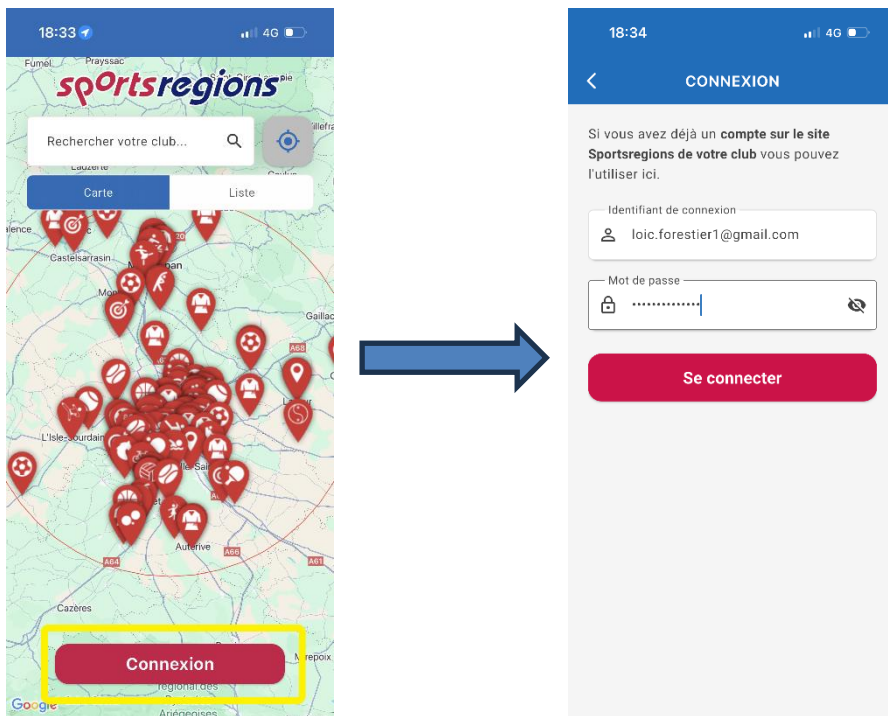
18:33

4G

Fumel

Prayssac

sportsregions

Rechercher votre club...

Villefra

Lauzerte

Caylus

Carte

Liste

alence

Castelsarrasin

Mo

Gaillac

A68

L'Isle-Jourdain

Lavaur

Auterive

A66

A64

Cazères

Mirepoix

Connexion

Google

régional des

Ariégeoises

18:34

4G

CONNEXION

Si vous avez déjà un **compte sur le site Sportsregions de votre club** vous pouvez l'utiliser ici.

Identifiant de connexion

loic.forestier1@gmail.com

Mot de passe

••••••••••••••

Se connecter